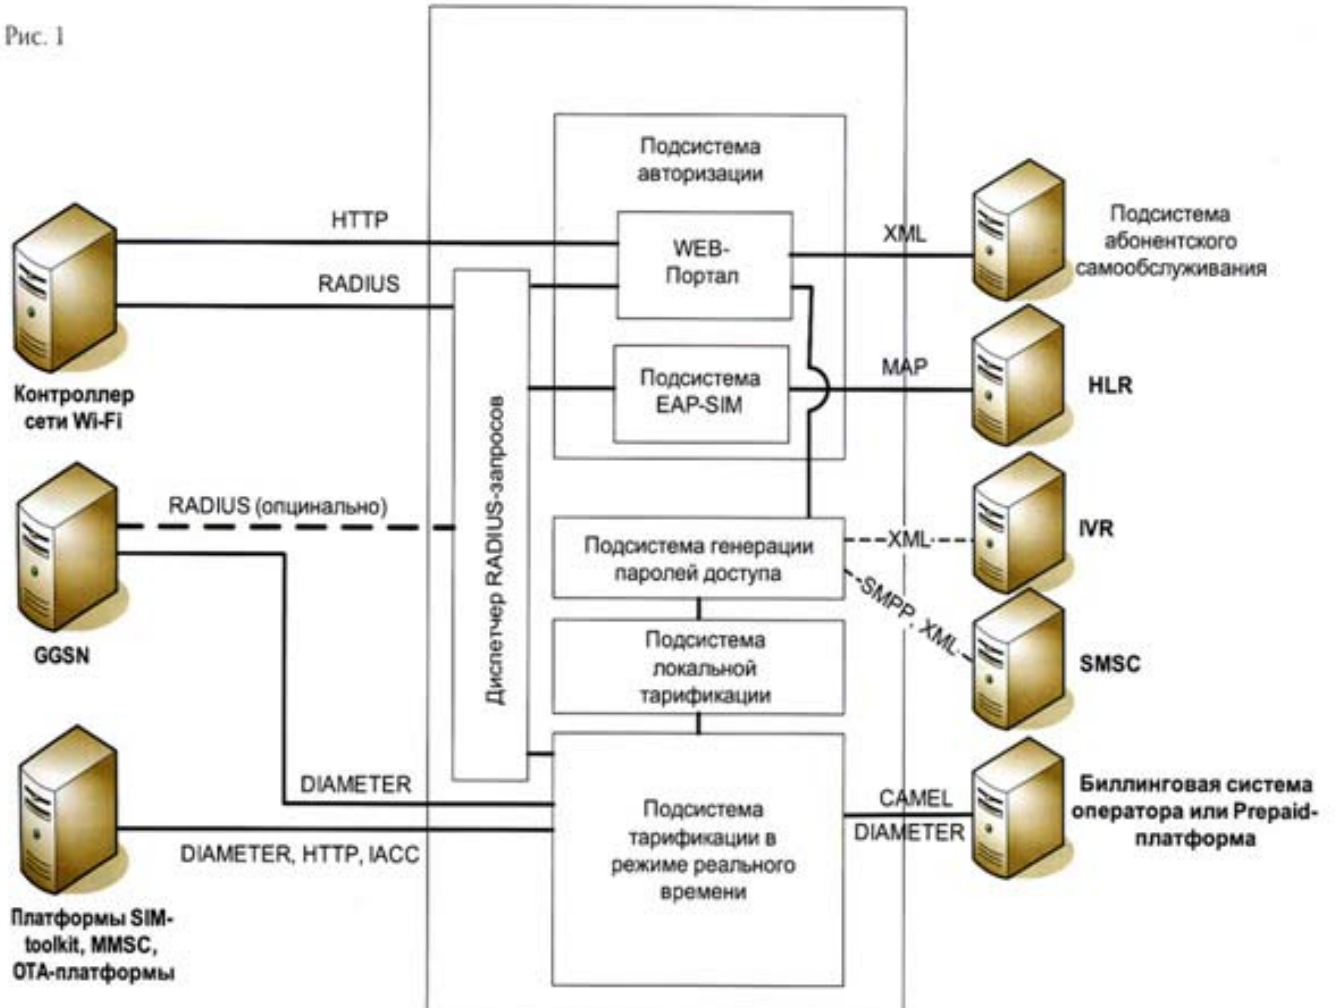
Рис. 1

Подсистема авторизации

HTTP

RADIUS

WEB-Портал

XML

Подсистема абонентского самообслуживания

Контроллер сети Wi-Fi

Подсистема EAP-SIM

MAP

HLR

Диспетчер RADIUS-запросов

RADIUS (опцинально)

GGSN

Подсистема генерации паролей доступа

XML

IVR

SMPP, XML

SMSC

Подсистема локальной тарификации

DIAMETER

Подсистема тарификации в режиме реального времени

CAMEL

DIAMETER

Биллинговая система оператора или Prepaid-платформа

DIAMETER, HTTP, IACC

Платформы SIM-toolkit, MMSC, OTA-платформы